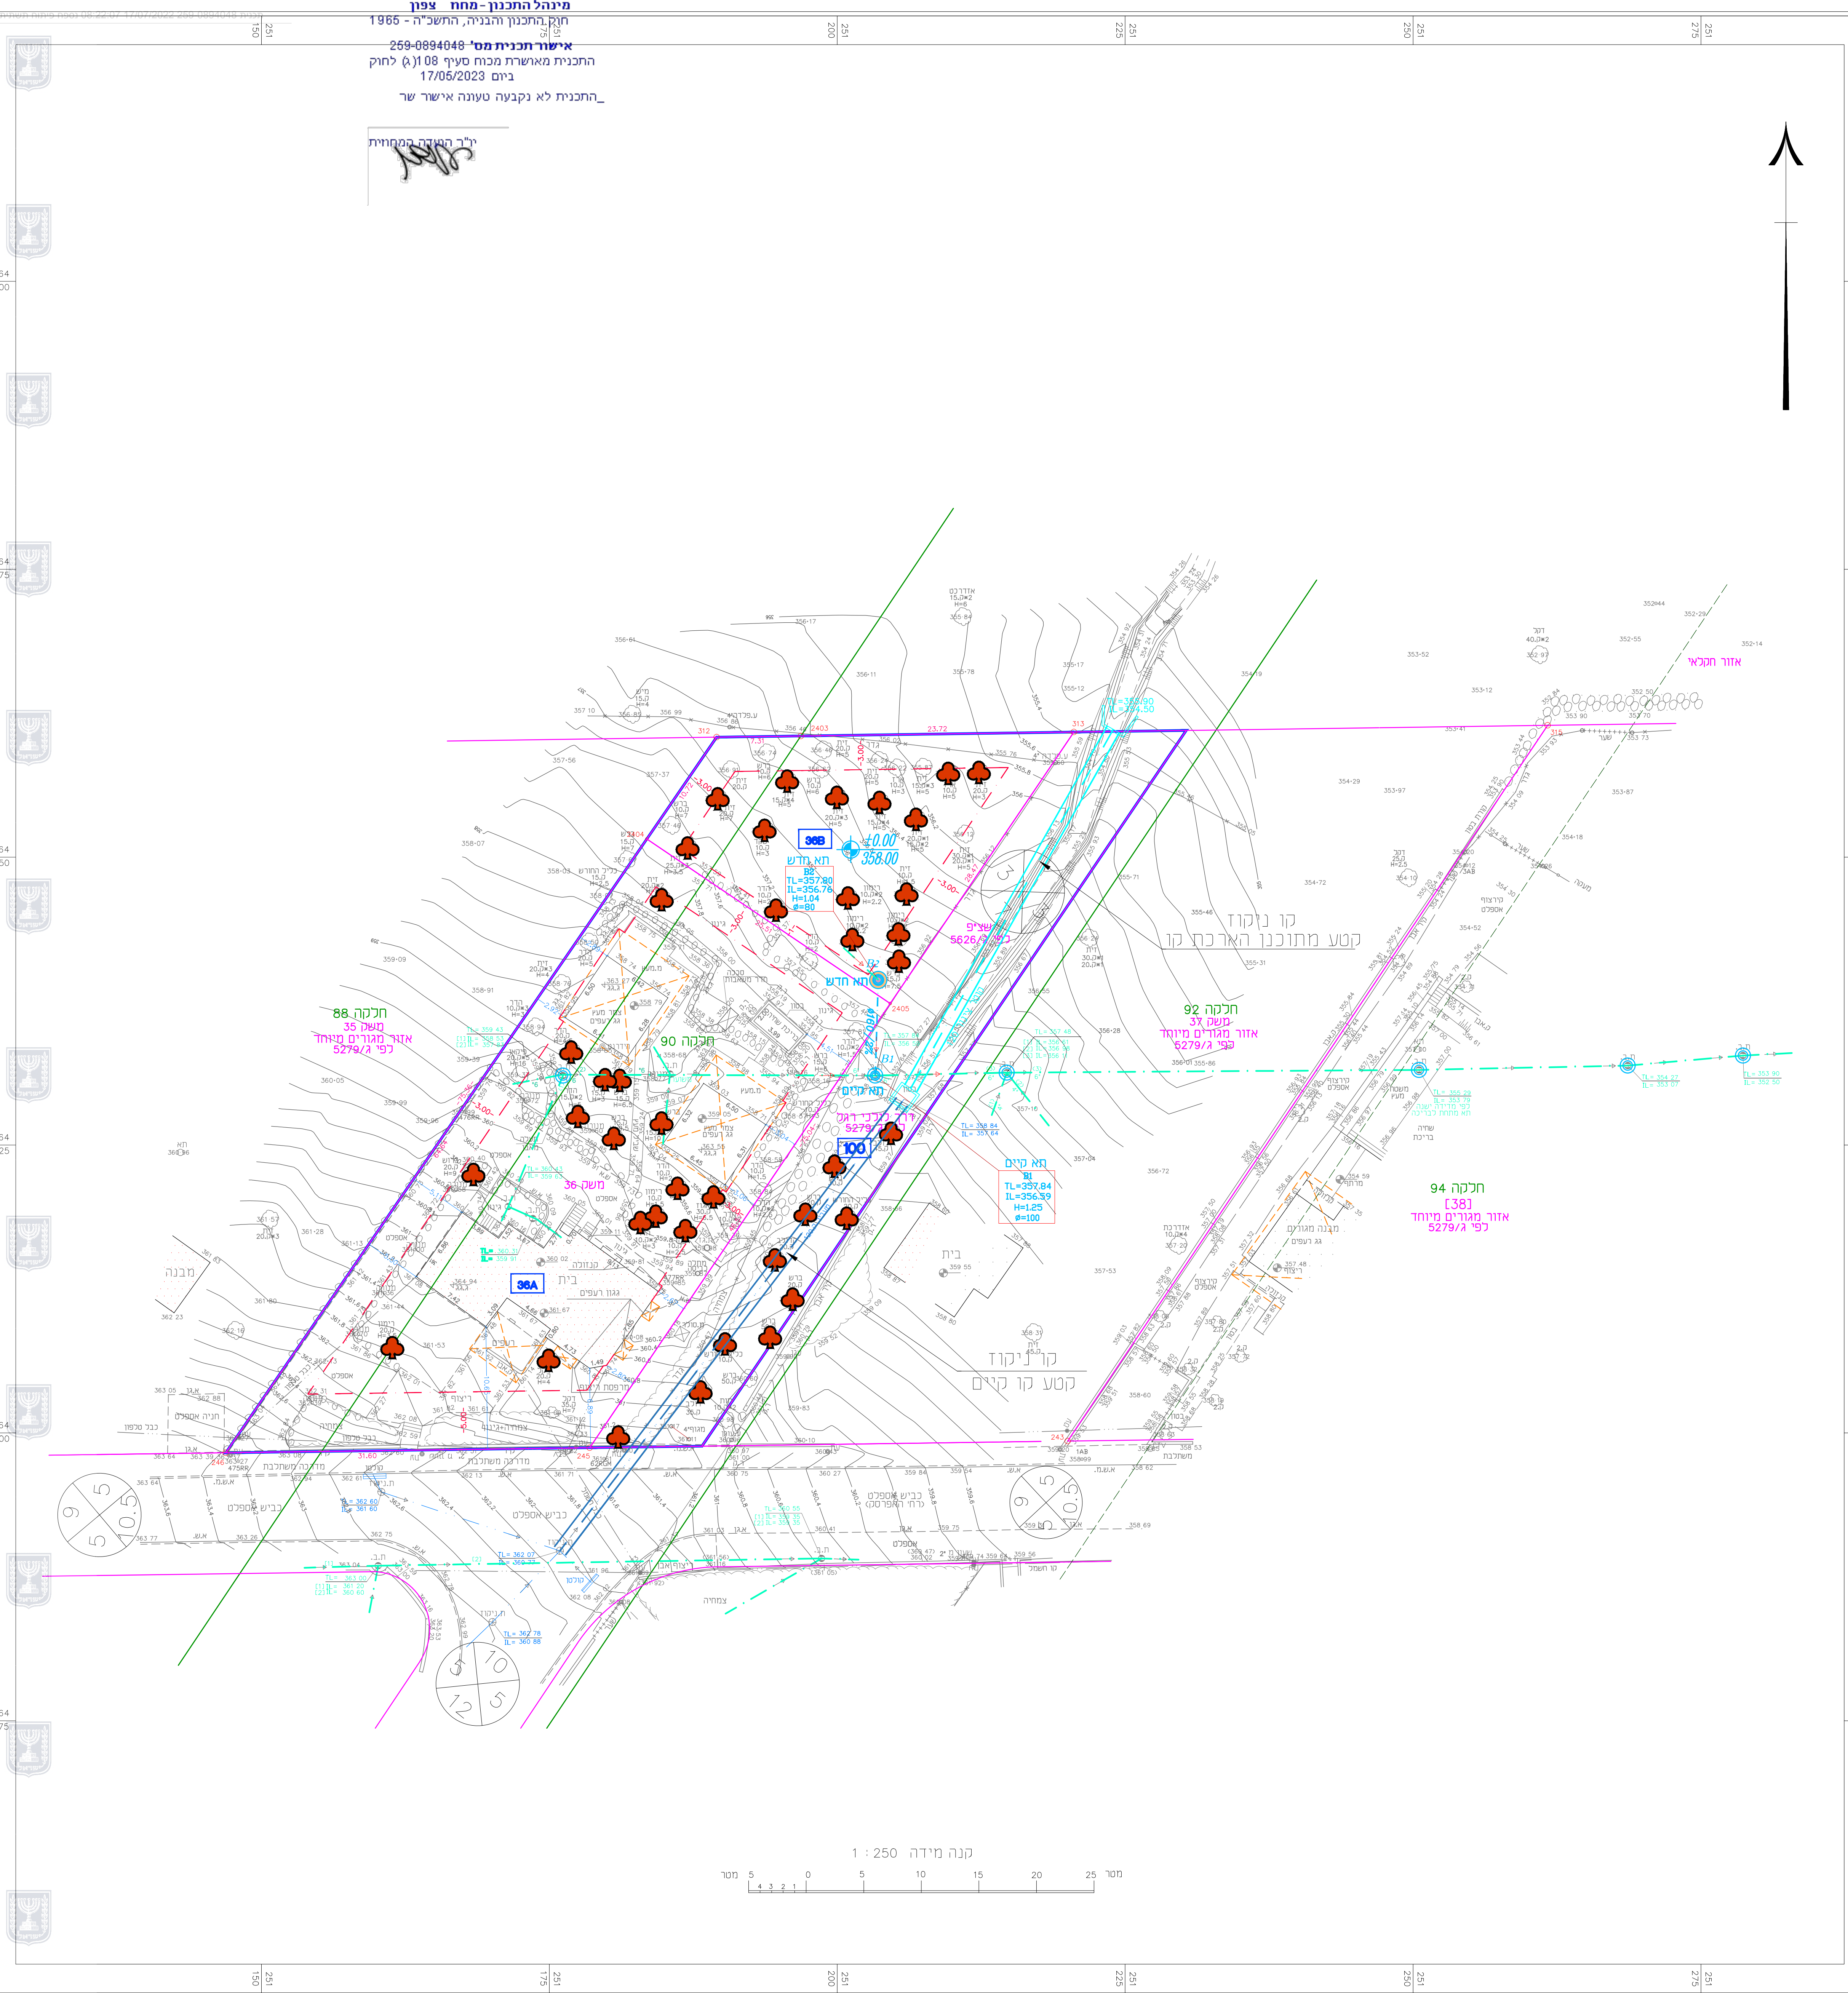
מינהל התכנון - מחוז צפון
חוק התכנון והבניה, התשכ"ה - 1965
אישור תכנית מס' 259-0894048
התכנית מאושרת מכוח סעיף 108(ג) לחוק
ביום 17/05/2023
התכנית לא נקבעה טעונה אישור שר
יו"ר הועדה המחוזית

חלקה 88
משק 35
אזור מגורים מיוחד
כפי ג/5279

חלקה 90

חלקה 92
משק 37
אזור מגורים מיוחד
כפי ג/5279

חלקה 94
[38]
אזור מגורים מיוחד
כפי ג/5279

משק 36
36A
36B
100
בית
מבנה
אזור חקלאי
קו ניקוז
קטע מתוכנן הארכת קו
קטע קו קיים
קו ניקוז
תא חדש
B2
TL=357.80
IL=356.76
H=1.04
ø=80
תא קיים
B1
TL=357.84
IL=356.59
H=1.25
ø=100
±0.00
358.00
שצ"פ
כפי ג/5626
דרך כביש אספלט
כביש אספלט
מדרכה משתלבת
אספלט
ברושים
גג רעפים
ריצוף
צמחיה
קנה מידה 1 : 250
מטר 5 0 5 10 15 20 25 מטר
150 251
175 251
200 251
225 251
250 251
275 251